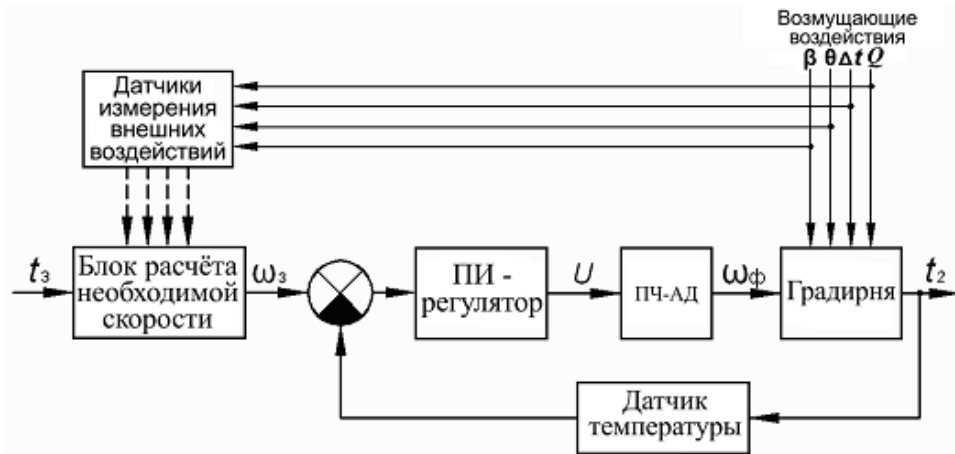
Возмущающие воздействия
$\beta$ $\theta$ $\Delta t$ $Q$

Датчики измерения внешних воздействий

$t_з$

Блок расчёта необходимой скорости

$\omega_з$

ПИ - регулятор

$U$

ПЧ-АД

$\omega_ф$

Градирня

$t_2$

Датчик температуры